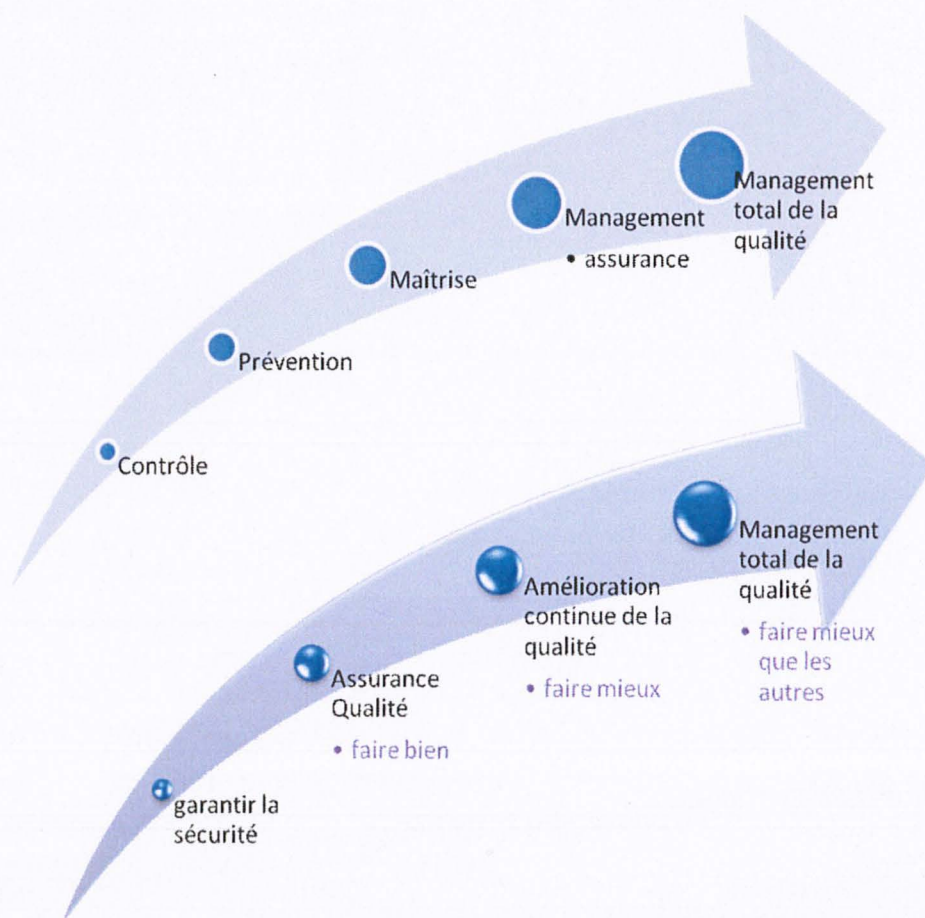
Contrôle

Prévention

Maîtrise

Management
• assurance

Management total de la qualité

garantir la sécurité

Assurance Qualité
• faire bien

Amélioration continue de la qualité
• faire mieux

Management total de la qualité
• faire mieux que les autres